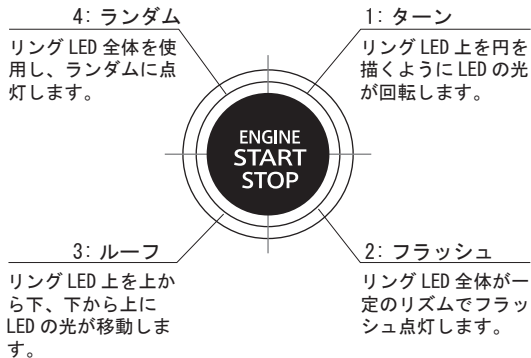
4: ランダム

リング LED 全体を使用し、ランダムに点灯します。

1: ターン

リング LED 上を円を描くように LED の光が回転します。

ENGINE
START
STOP

3: ルーフ

リング LED 上を上から下、下から上に LED の光が移動します。

2: フラッシュ

リング LED 全体が一定のリズムでフラッシュ点灯します。